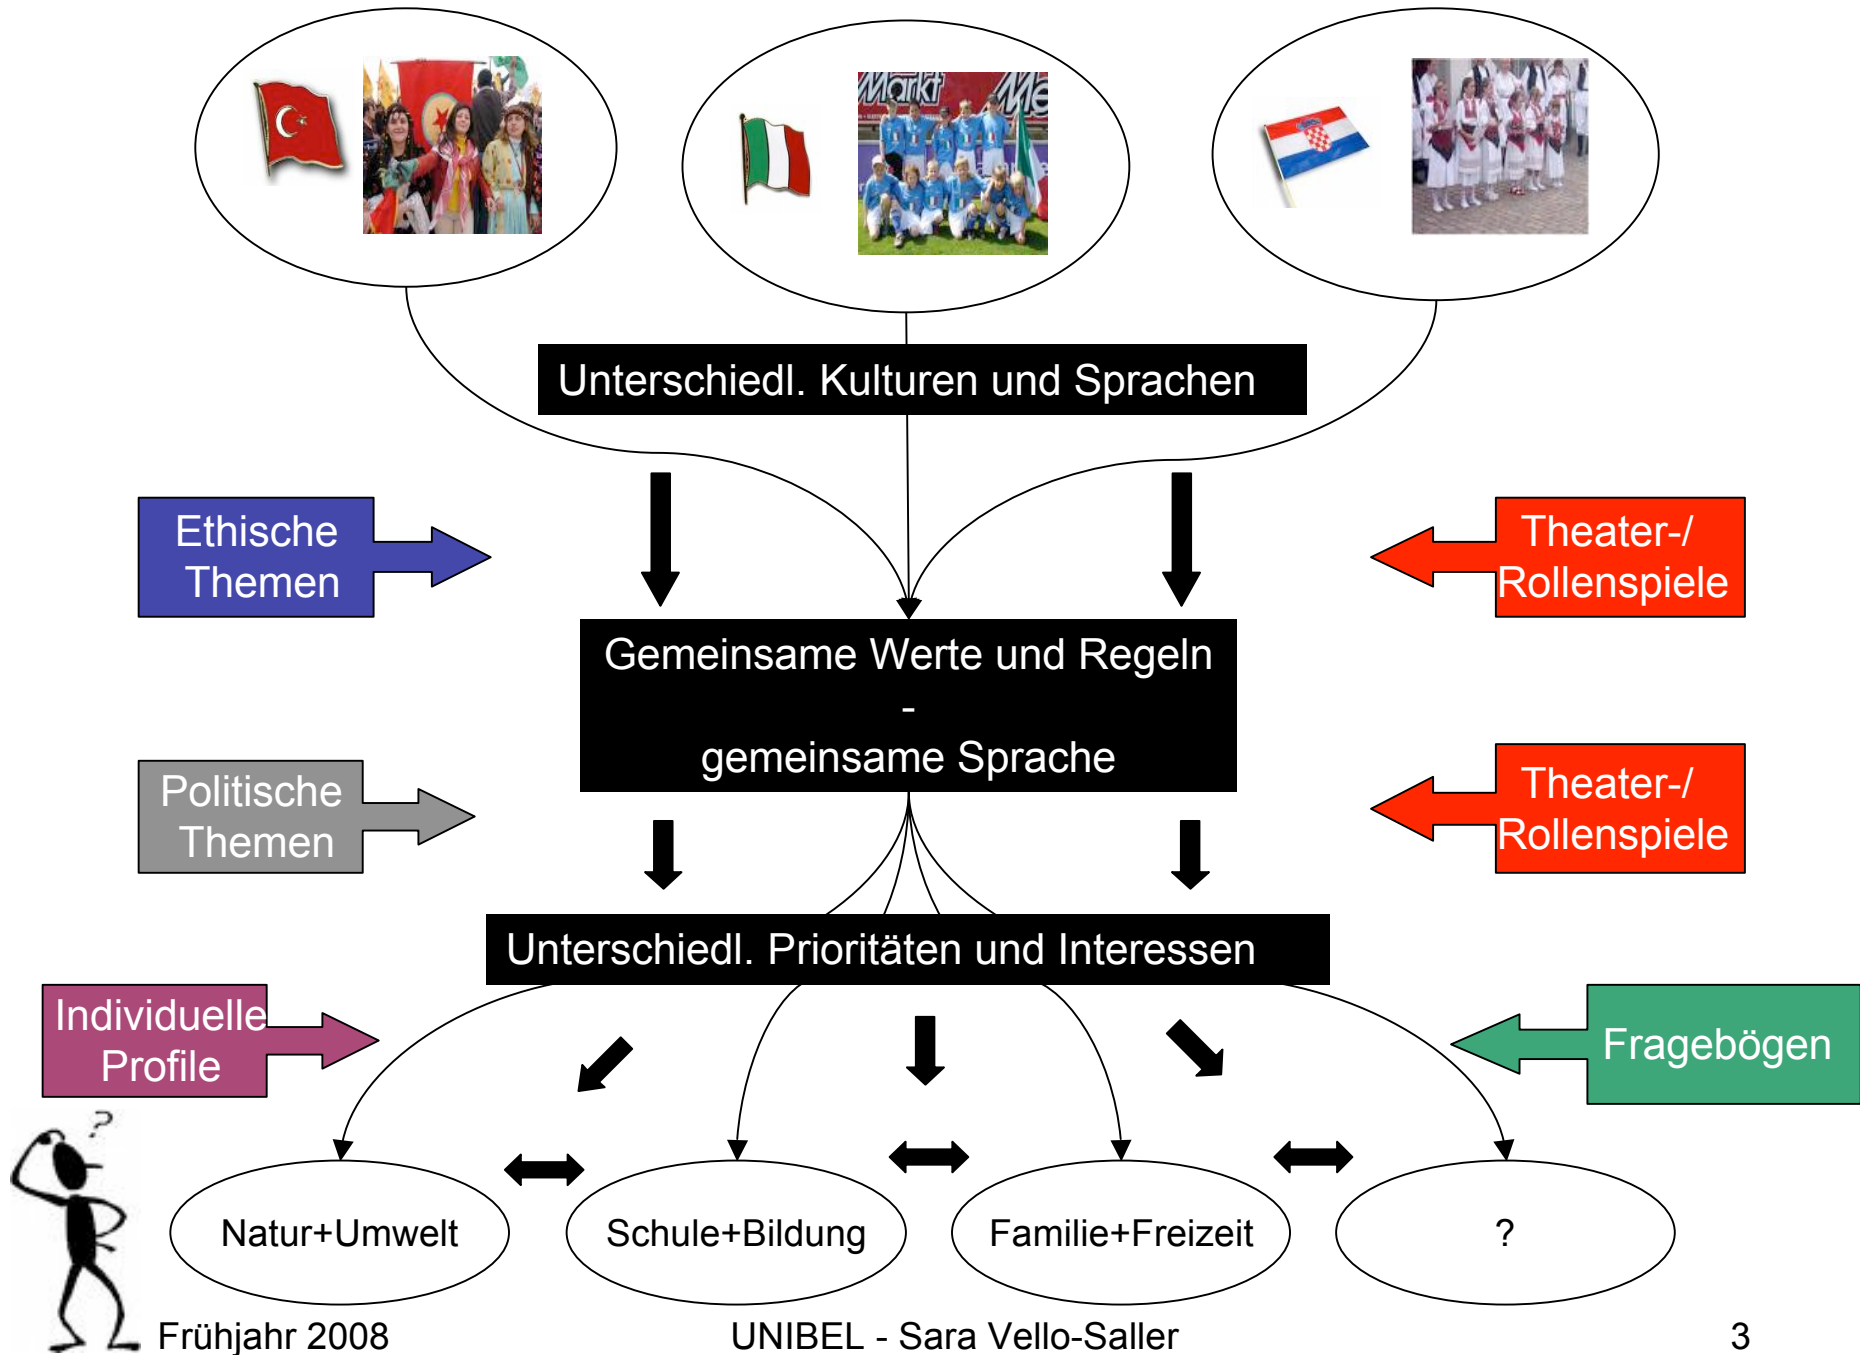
Markt

Unterschiedl. Kulturen und Sprachen

Ethische Themen

Theater-/ Rollenspiele

Gemeinsame Werte und Regeln
-
gemeinsame Sprache

Politische Themen

Theater-/ Rollenspiele

Unterschiedl. Prioritäten und Interessen

Individuelle Profile

Fragebögen

Natur+Umwelt

Schule+Bildung

Familie+Freizeit

?

Frühjahr 2008

UNIBEL - Sara Vello-Saller

3